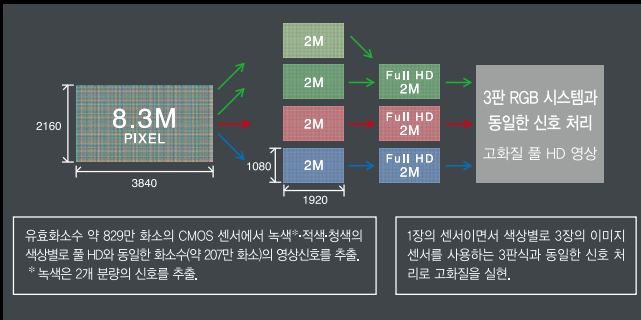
8.3M
PIXEL

2160

3840

2M

2M

2M

2M

1080

1920

Full HD
2M

Full HD
2M

Full HD
2M

3판 RGB 시스템과 동일한 신호 처리

고화질 풀 HD 영상

유효화소수 약 829만 화소의 CMOS 센서에서 녹색*·적색·청색의 색상별로 풀 HD와 동일한 화소수(약 207만 화소)의 영상신호를 추출.
* 녹색은 2개 분량의 신호를 추출.

1장의 센서이면서 색상별로 3장의 이미지 센서를 사용하는 3판식과 동일한 신호 처리로 고화질을 실현.